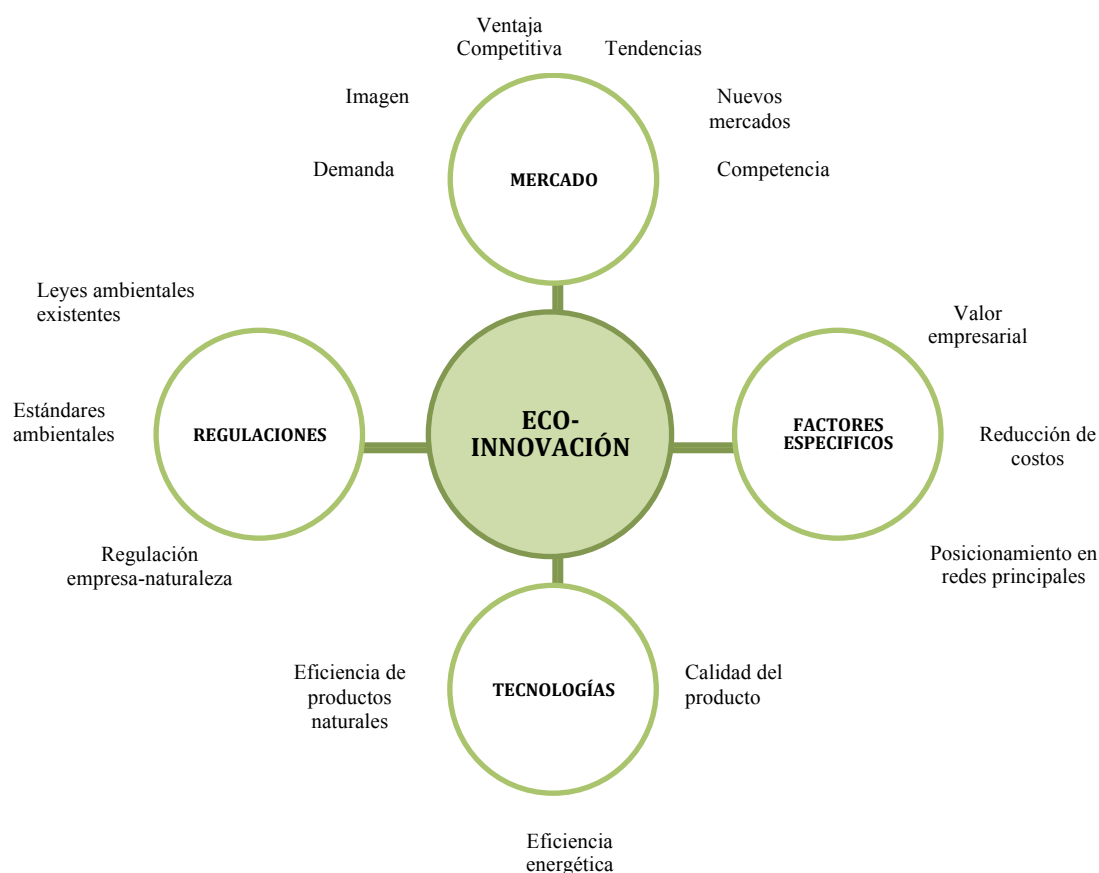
Ventaja Competitiva

Tendencias

Imagen

Nuevos mercados

Demanda

MERCADO

Competencia

Leyes ambientales existentes

Valor empresarial

Estándares ambientales

REGULACIONES

ECO-INNOVACIÓN

FACTORES ESPECIFICOS

Reducción de costos

Regulación empresa-naturaleza

Posicionamiento en redes principales

Eficiencia de productos naturales

TECNOLOGÍAS

Calidad del producto

Eficiencia energética